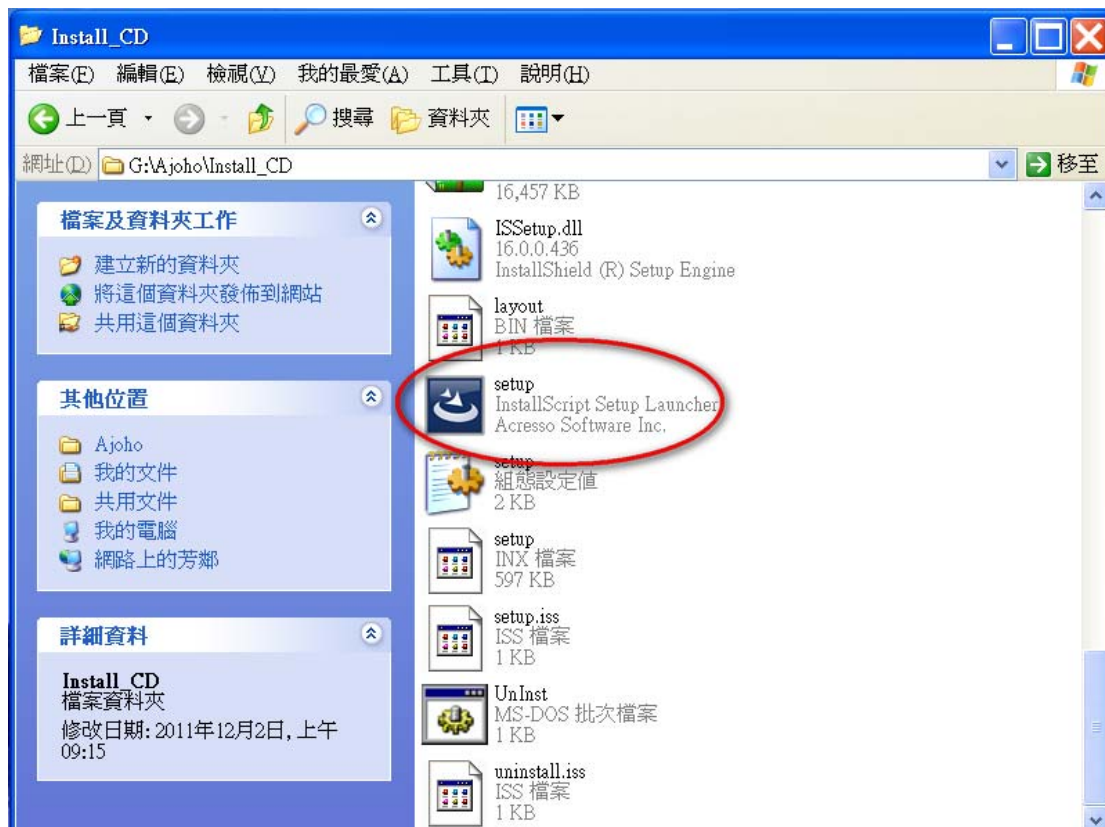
Install_CD

檔案(F) 編輯(E) 檢視(V) 我的最愛(A) 工具(T) 說明(H)

上一頁 搜尋 資料夾

網址(D) G:\Ajoho\Install_CD 移至

檔案及資料夾工作
建立新的資料夾
將這個資料夾發佈到網站
共用這個資料夾

其他位置
Ajoho
我的文件
共用文件
我的電腦
網路上的芳鄰

詳細資料
Install_CD
檔案資料夾
修改日期: 2011年12月2日, 上午 09:15

16,457 KB

ISSetup.dll
16.0.0.436
InstallShield (R) Setup Engine

layout
BIN 檔案
1 KB

setup
InstallScript Setup Launcher
Acresso Software Inc.

setup
組態設定值
2 KB

setup
INX 檔案
597 KB

setup.iss
ISS 檔案
1 KB

UnInst
MS-DOS 批次檔案
1 KB

uninstall.iss
ISS 檔案
1 KB